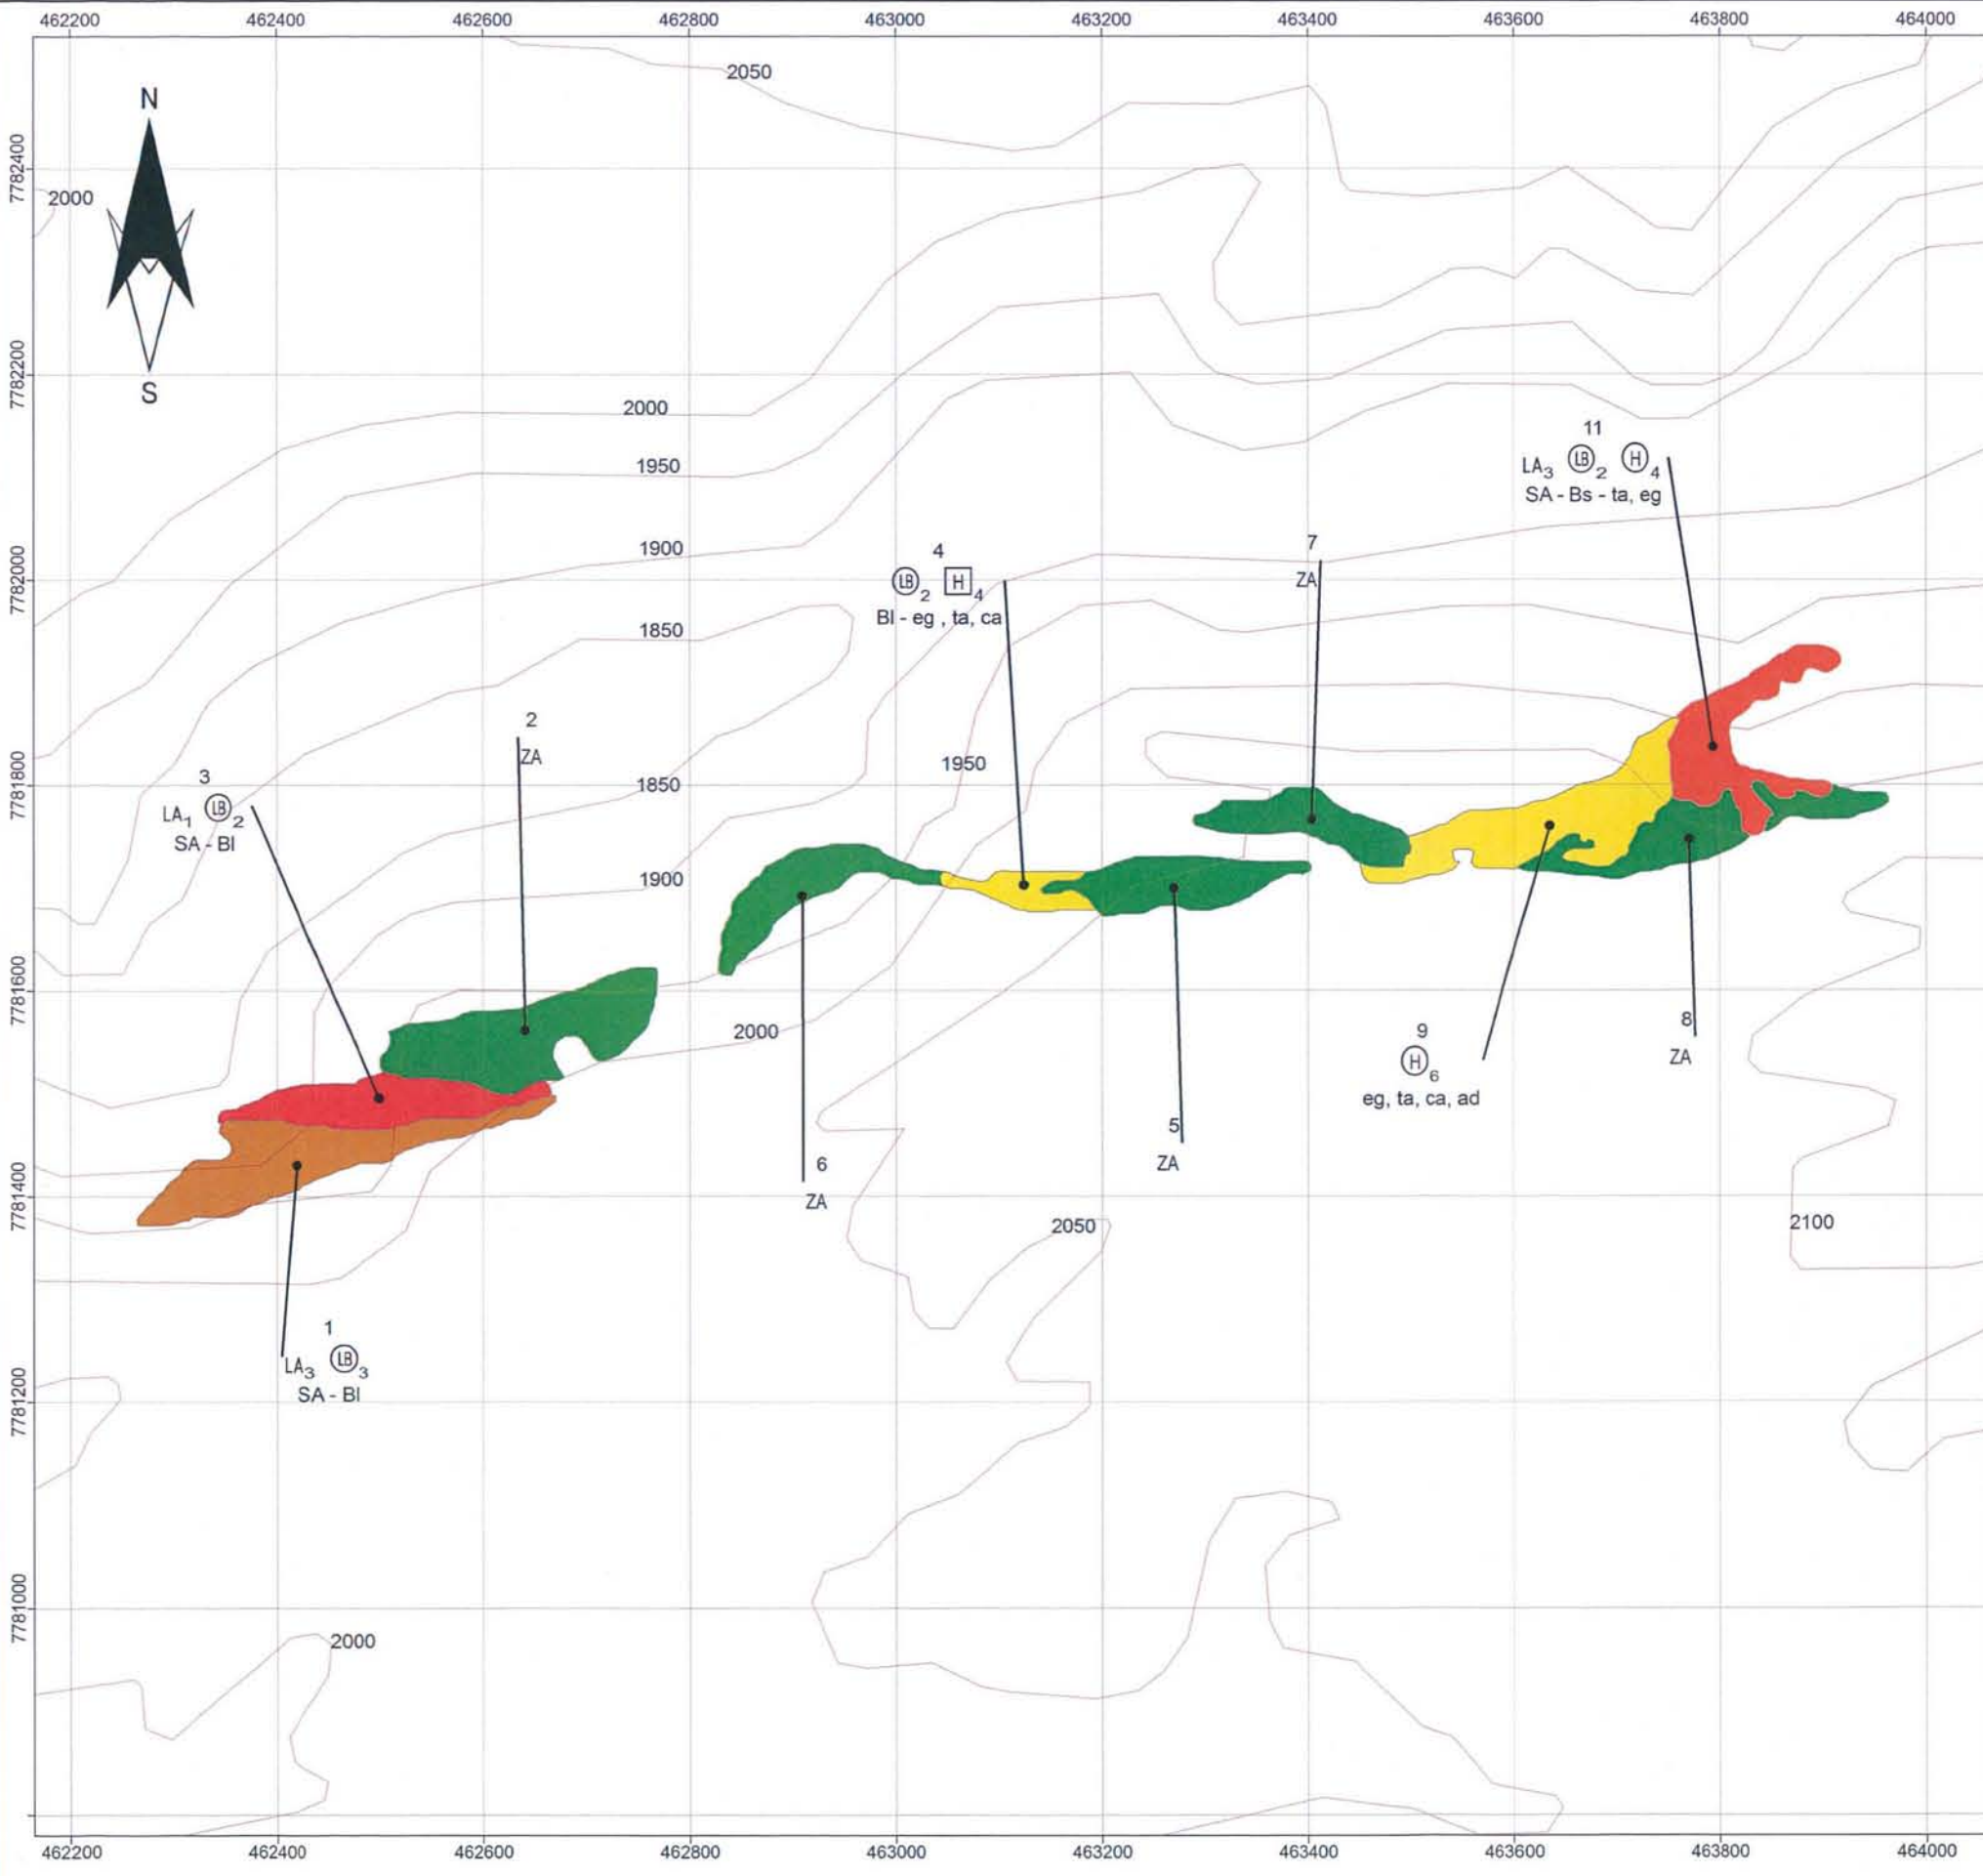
462200 462400 462600 462800 463000 463200 463400 463600 463800 464000

N

S

7782400
7782200
7782000
7781800
7781600
7781400
7781200
7781000

2050
2000
2000
1950
1900
1850
1850
1900
1950
2000
2050
2100
2000

11
$LA_3$ $Ⓛⓑ_2$ $Ⓗ_4$
SA - Bs - ta, eg

4
$Ⓛⓑ_2$ $H_4$
Bl - eg , ta, ca

7
ZA

2
ZA

3
$LA_1$ $Ⓛⓑ_2$
SA - Bl

9
$Ⓗ_6$
eg, ta, ca, ad

8
ZA

5
ZA

6
ZA

1
$LA_3$ $Ⓛⓑ_3$
SA - Bl

462200 462400 462600 462800 463000 463200 463400 463600 463800 464000